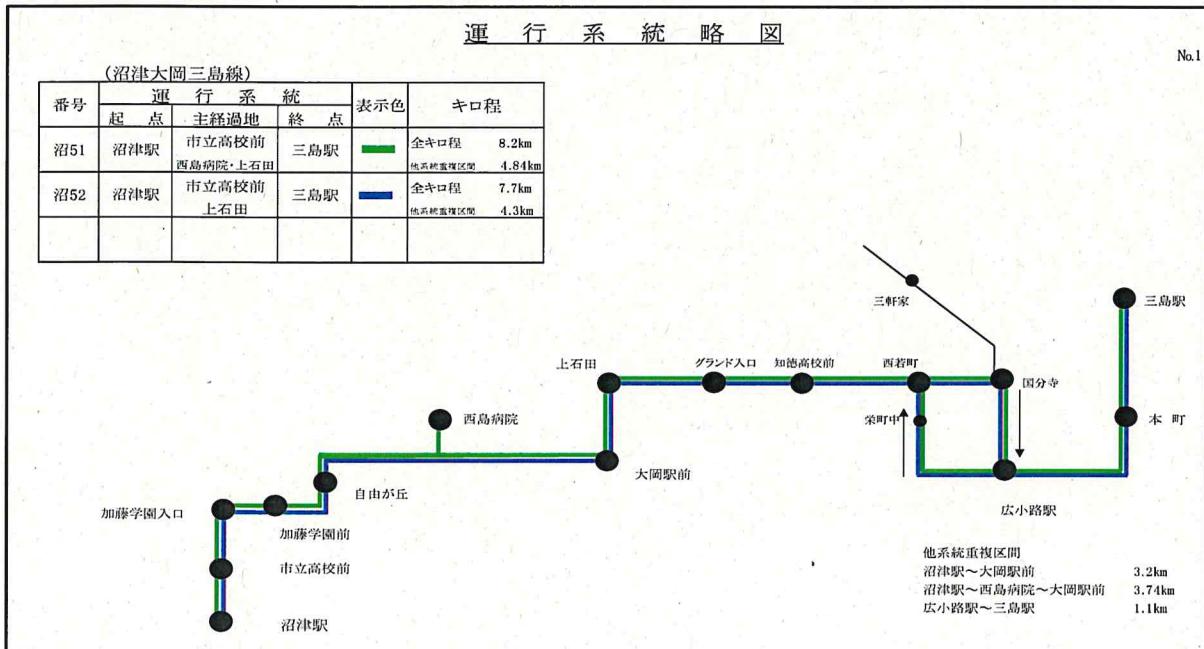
運行系統略図

No.1

（沼津大岡三島線）

| 番号 | 運行系統 起点 | 運行系統 主経過地 | 運行系統 終点 | 表示色 | キロ程 |
|---|---|---|---|---|---|
| 沼51 | 沼津駅 | 市立高校前 西島病院・上石田 | 三島駅 | | 全キロ程 8.2km 他系統重複区間 4.84km |
| 沼52 | 沼津駅 | 市立高校前 上石田 | 三島駅 | | 全キロ程 7.7km 他系統重複区間 4.3km |
| | | | | | |

三軒家

三島駅

上石田

グランド入口

知徳高校前

西若町

国分寺

西島病院

栄町中

本町

大岡駅前

自由が丘

広小路駅

加藤学園入口

加藤学園前

市立高校前

沼津駅

他系統重複区間
沼津駅～大岡駅前 3.2km
沼津駅～西島病院～大岡駅前 3.74km
広小路駅～三島駅 1.1km